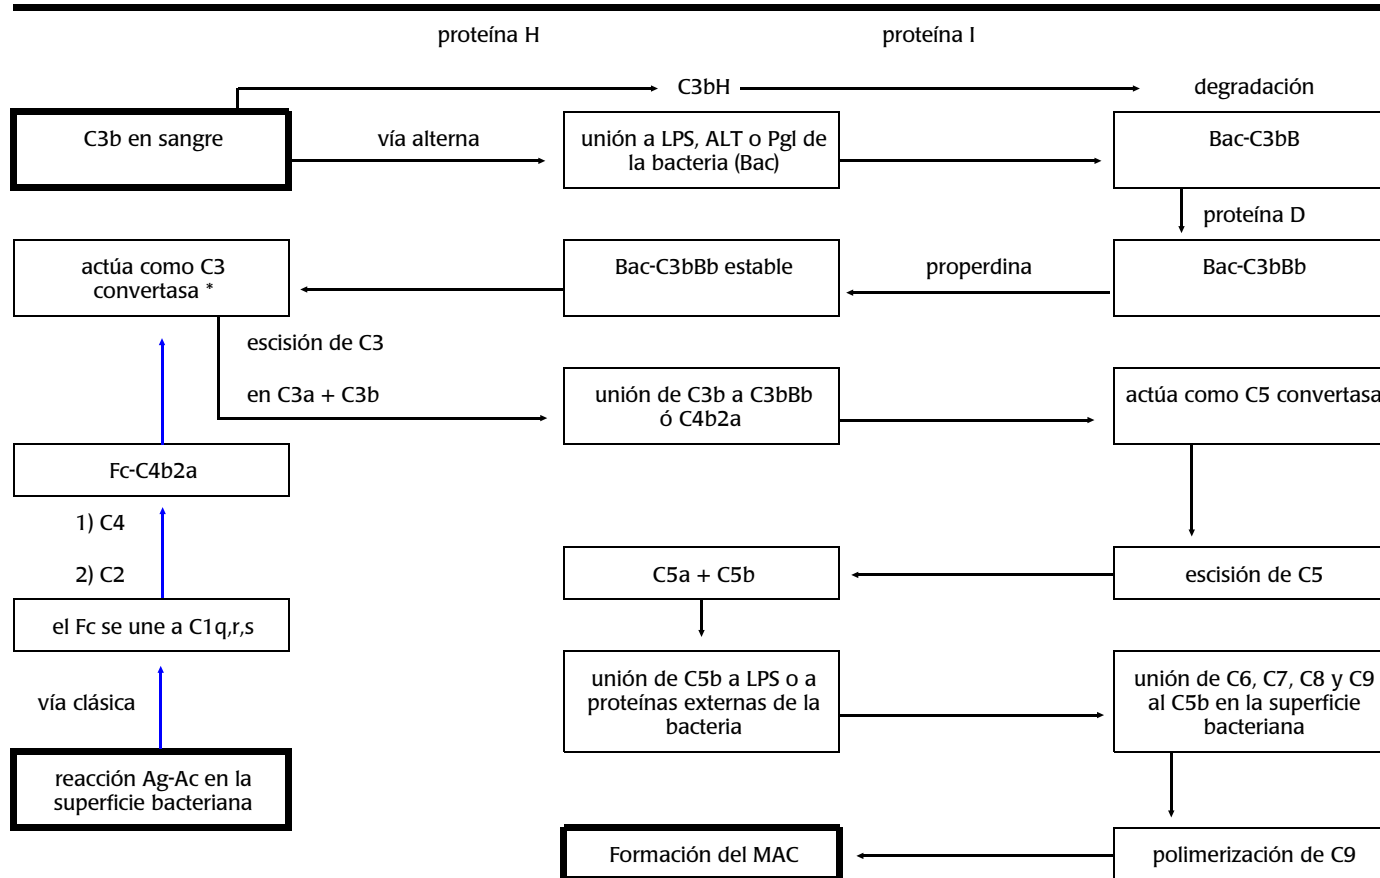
proteína H

proteína I

C3bH

degradación

C3b en sangre

vía alterna

unión a LPS, ALT o Pgl de la bacteria (Bac)

Bac-C3bB

proteína D

actúa como C3 convertasa *

Bac-C3bBb estable

properdina

Bac-C3bBb

escisión de C3

en C3a + C3b

unión de C3b a C3bBb ó C4b2a

actúa como C5 convertasa

Fc-C4b2a

1) C4

2) C2

C5a + C5b

escisión de C5

el Fc se une a C1q,r,s

vía clásica

unión de C5b a LPS o a proteínas externas de la bacteria

unión de C6, C7, C8 y C9 al C5b en la superficie bacteriana

reacción Ag-Ac en la superficie bacteriana

Formación del MAC

polimerización de C9